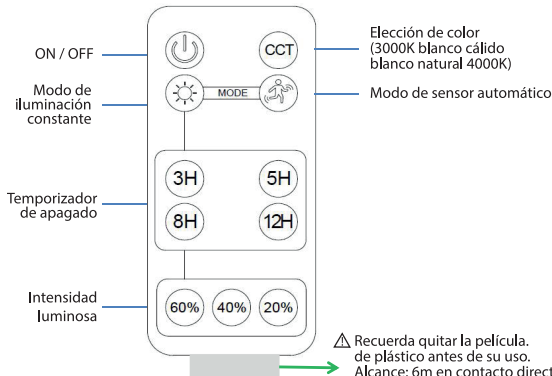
ON / OFF

CCT

Elección de color (3000K blanco cálido blanco natural 4000K)

Modo de iluminación constante

MODE

Modo de sensor automático

Temporizador de apagado

3H

5H

8H

12H

Intensidad luminosa

60%

40%

20%

⚠ Recuerda quitar la película. de plástico antes de su uso. Alcance: 6m en contacto direct